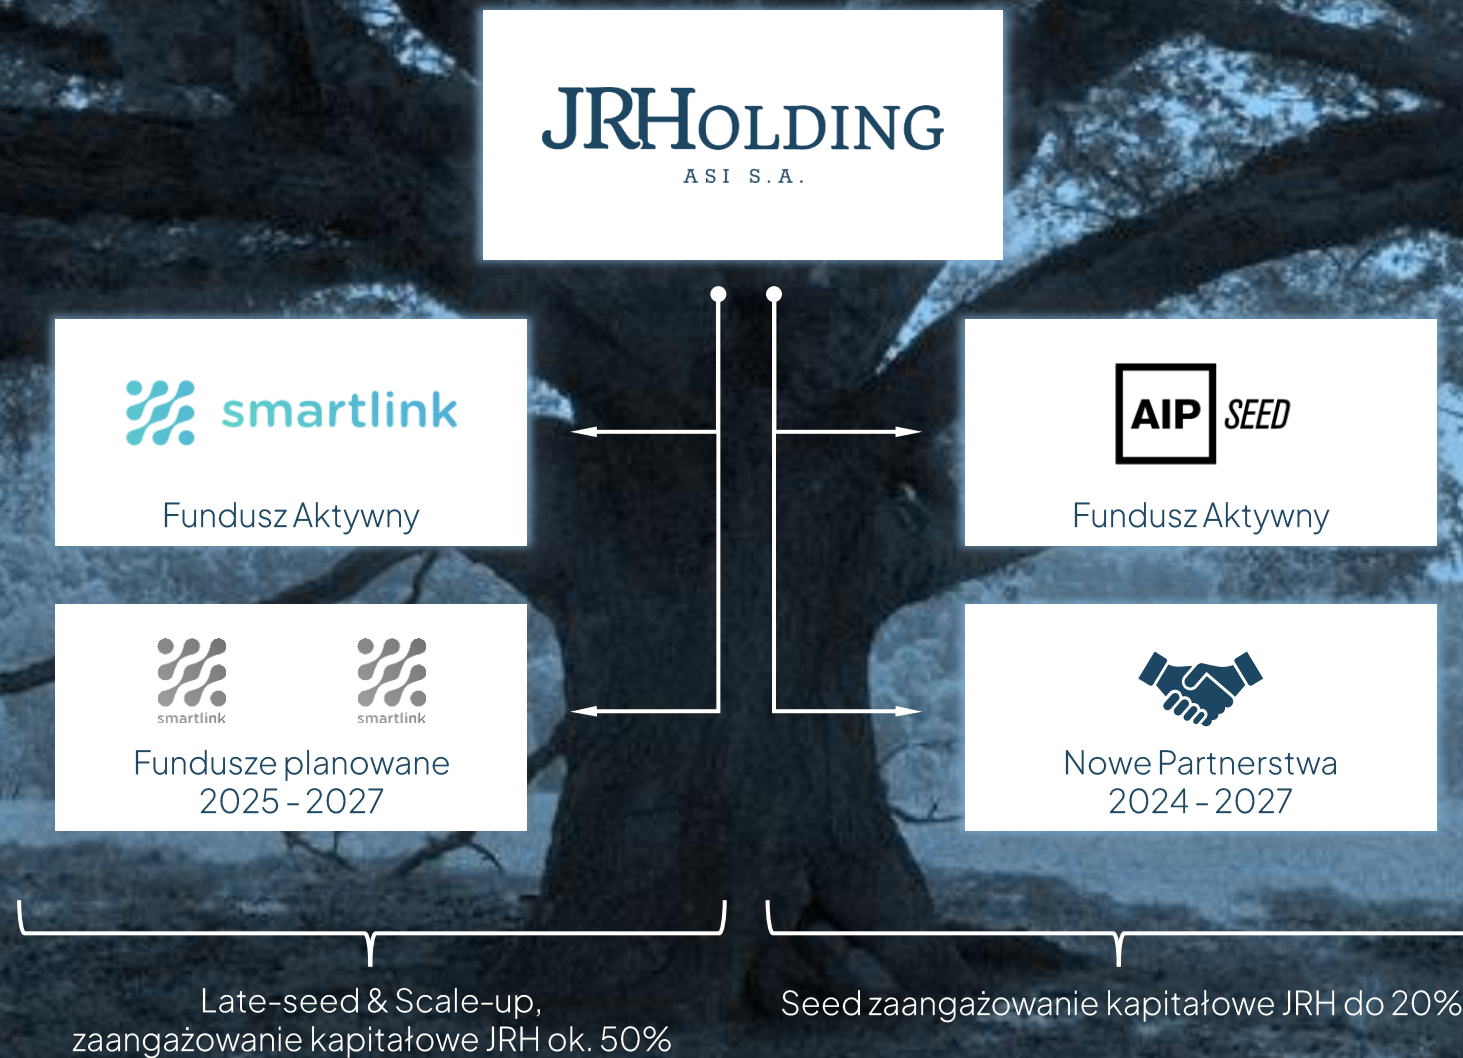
JRHOLDING
ASI S.A.

smartlink
Fundusz Aktywny

AIP SEED
Fundusz Aktywny

smartlink smartlink
Fundusze planowane
2025 - 2027

Nowe Partnerstwa
2024 - 2027

Late-seed & Scale-up,
zaangażowanie kapitałowe JRH ok. 50%

Seed zaangażowanie kapitałowe JRH do 20%